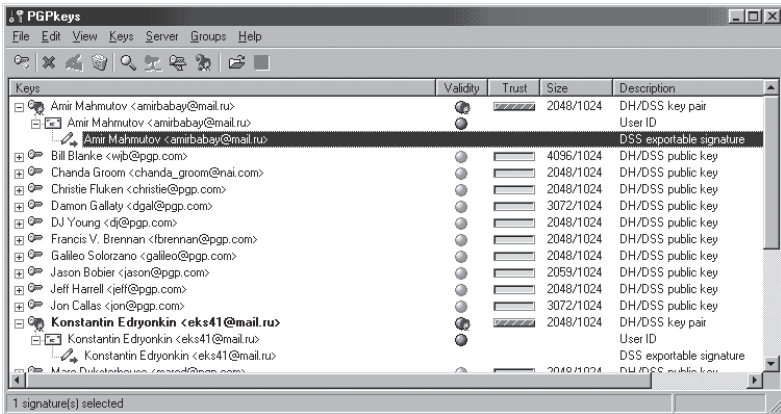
PGPkeys

File Edit View Keys Server Groups Help

| Keys | Validity | Trust | Size | Description |
|---|---|---|---|---|
| Amir Mahmutov <amirbabay@mail.ru> | | | 2048/1024 | DH/DSS key pair |
| Amir Mahmutov <amirbabay@mail.ru> | | | | User ID |
| Amir Mahmutov <amirbabay@mail.ru> | | | | DSS exportable signature |
| Bill Blanke <wjb@pgp.com> | | | 4096/1024 | DH/DSS public key |
| Chanda Groom <chanda_groom@nai.com> | | | 2048/1024 | DH/DSS public key |
| Christie Fluken <christie@pgp.com> | | | 2048/1024 | DH/DSS public key |
| Damon Gallaty <dgal@pgp.com> | | | 3072/1024 | DH/DSS public key |
| DJ Young <dj@pgp.com> | | | 2048/1024 | DH/DSS public key |
| Francis V. Brennan <fbrennan@pgp.com> | | | 2048/1024 | DH/DSS public key |
| Galileo Solorzano <galileo@pgp.com> | | | 2048/1024 | DH/DSS public key |
| Jason Bobier <jason@pgp.com> | | | 2059/1024 | DH/DSS public key |
| Jeff Harrell <jeff@pgp.com> | | | 2048/1024 | DH/DSS public key |
| Jon Callas <jon@pgp.com> | | | 3072/1024 | DH/DSS public key |
| Konstantin Edryonkin <eks41@mail.ru> | | | 2048/1024 | DH/DSS key pair |
| Konstantin Edryonkin <eks41@mail.ru> | | | | User ID |
| Konstantin Edryonkin <eks41@mail.ru> | | | | DSS exportable signature |
| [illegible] | | | 2048/1024 | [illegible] |

1 signature(s) selected